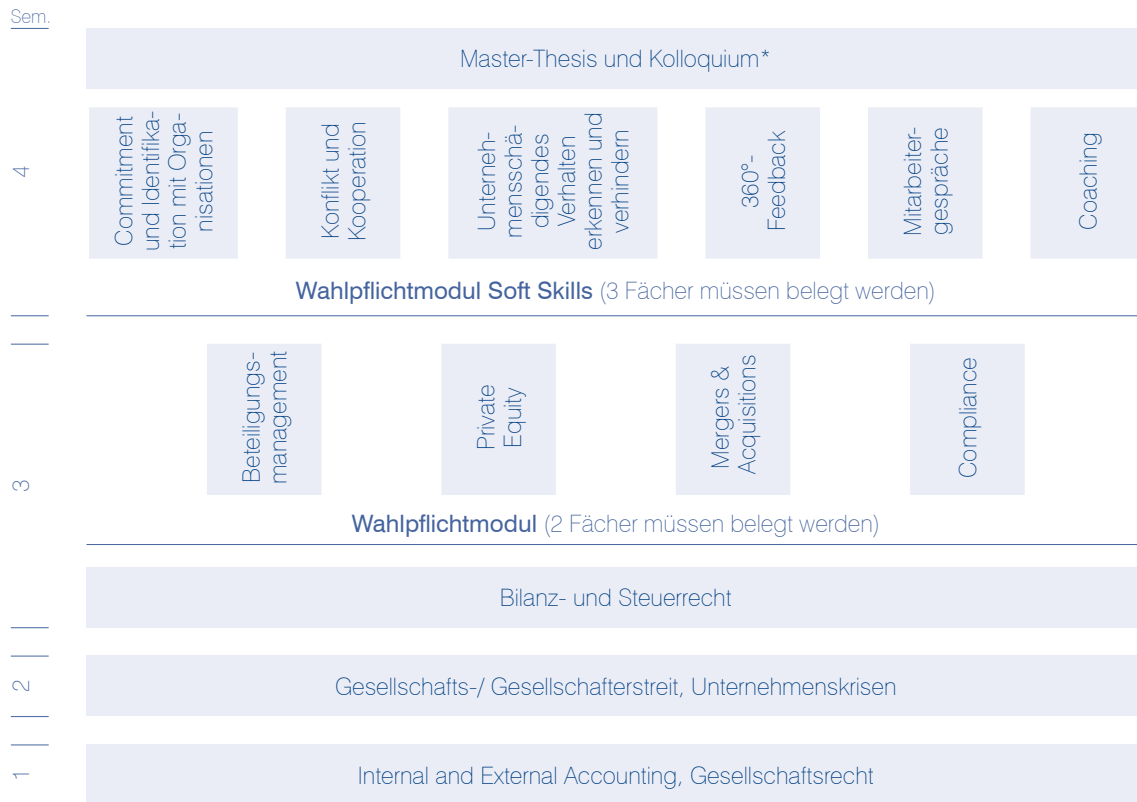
Sem.

4

Master-Thesis und Kolloquium*

Commitment und Identifikation mit Organisationen

Konflikt und Kooperation

Unternehmensschädigendes Verhalten erkennen und verhindern

360°-Feedback

Mitarbeitergespräche

Coaching

Wahlpflichtmodul Soft Skills (3 Fächer müssen belegt werden)

3

Beteiligungsmanagement

Private Equity

Mergers & Acquisitions

Compliance

Wahlpflichtmodul (2 Fächer müssen belegt werden)

Bilanz- und Steuerrecht

2

Gesellschafts-/ Gesellschafterstreit, Unternehmenskrisen

1

Internal and External Accounting, Gesellschaftsrecht